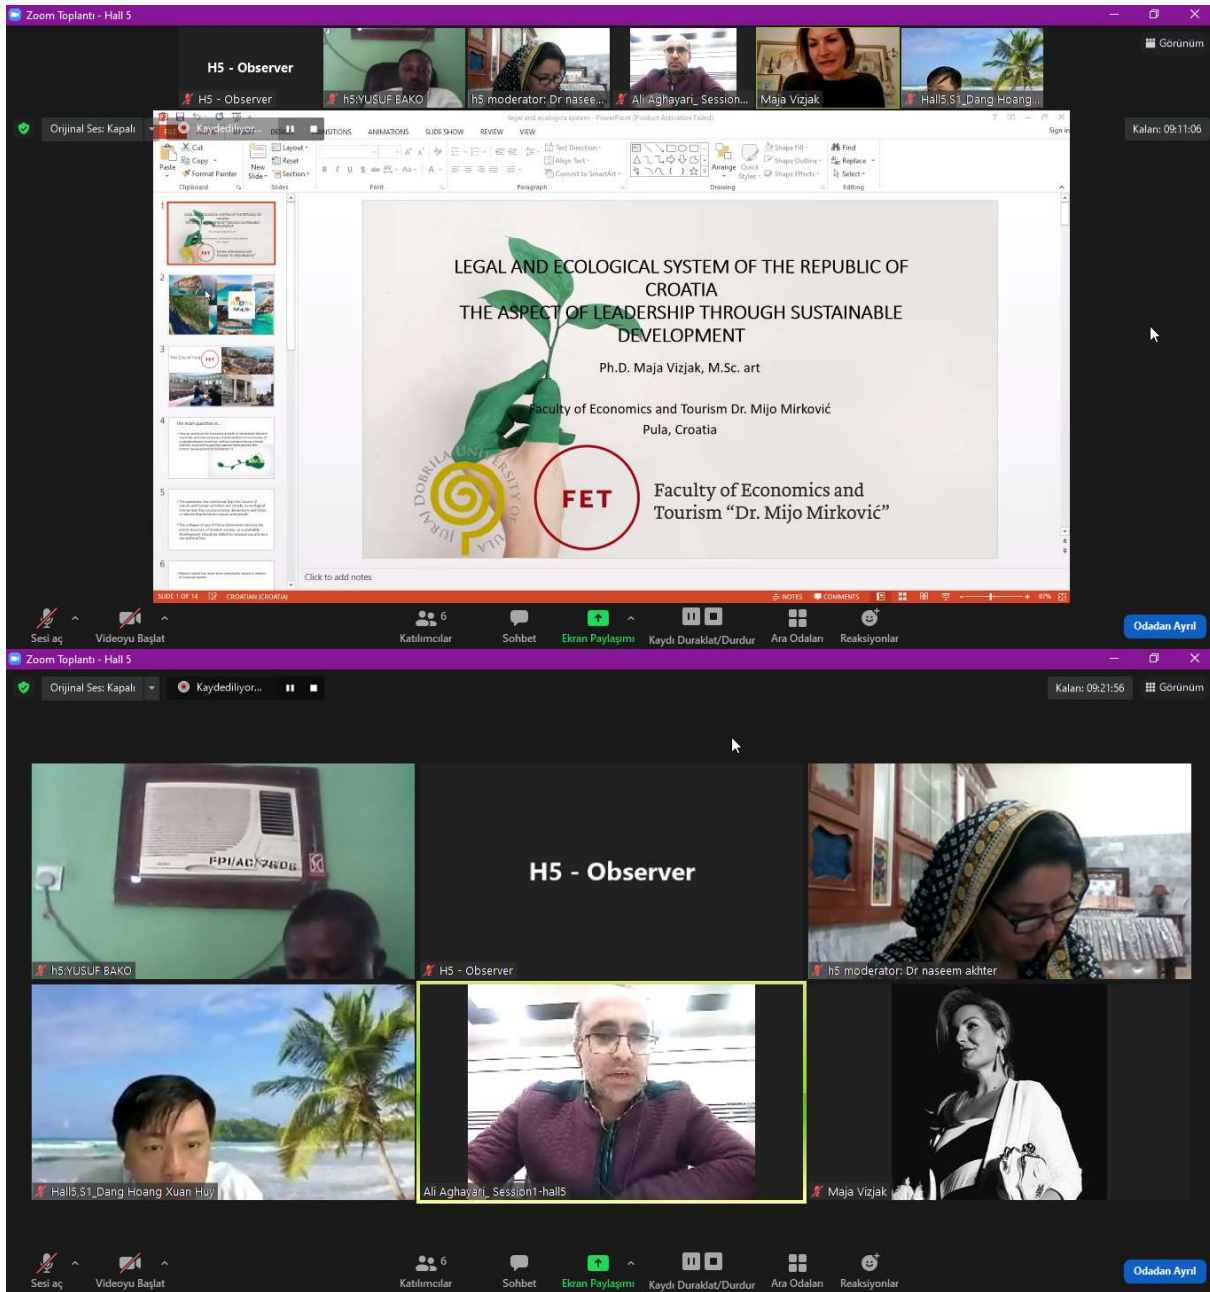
Zoom Toplantı - Hall 5

Görünüm

H5 - Observer

H5 - Observer

h5:YUSUF BAKO

h5 moderator: Dr nasee...

Ali Aghayari_ Session...

Maja Vizjak

Hall5 S1_Dang Hoang...

Orijinal Ses: Kapalı

Kaydediliyor...

Kalan: 09:11:06

legal and ecologica system - PowerPoint (Product Activation Failed)

TRANSITIONS ANIMATIONS SLIDE SHOW REVIEW VIEW

Sign in

Cut Copy Format Painter Paste Clipboard New Slide Layout Reset Section Slides Font Paragraph Text Direction Align Text Convert to SmartArt Drawing Arrange Quick Styles Shape Fill Shape Outline Shape Effects Find Replace Select Editing

LEGAL AND ECOLOGICAL SYSTEM OF THE REPUBLIC OF CROATIA
THE ASPECT OF LEADERSHIP THROUGH SUSTAINABLE DEVELOPMENT

Ph.D. Maja Vizjak, M.Sc. art

Faculty of Economics and Tourism Dr. Mijo Mirković
Pula, Croatia

JURAJ DOBRILA UNIVERSITY OF PULA

FET

Faculty of Economics and Tourism "Dr. Mijo Mirković"

Click to add notes

SLIDE 1 OF 14 CROATIAN (CROATIA) NOTES COMMENTS

Sesi aç Videoyu Başlat 6 Katılımcılar Sohbet Ekran Paylaşımı Kaydı Duraklat/Durdur Ara Odaları Reaksiyonlar Odadan Ayrıl

Zoom Toplantı - Hall 5

Orijinal Ses: Kapalı

Kaydediliyor...

Kalan: 09:21:56

Görünüm

h5:YUSUF BAKO

H5 - Observer

H5 - Observer

h5 moderator: Dr naseem akhter

Hall5 S1_Dang Hoang Xuan Huy

Ali Aghayari_ Session1-hall5

Maja Vizjak

Sesi aç Videoyu Başlat 6 Katılımcılar Sohbet Ekran Paylaşımı Kaydı Duraklat/Durdur Ara Odaları Reaksiyonlar Odadan Ayrıl